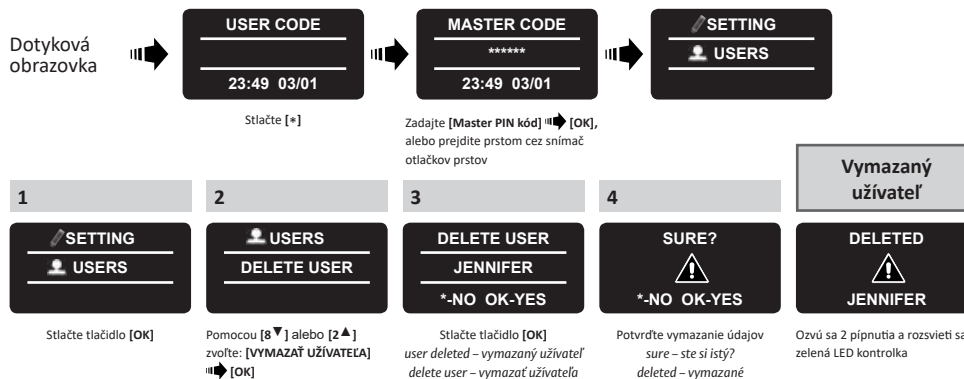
Dotyková obrazovka

USER CODE

23:49 03/01

Stlačte [*]

MASTER CODE

******

23:49 03/01

Zadajte [Master PIN kód] [OK], alebo prejdite prstom cez snímač otlačkov prstov

SETTING

USERS

Vymazaný užívateľ

1

SETTING

USERS

Stlačte tlačidlo [OK]

2

USERS

DELETE USER

Pomocou [8▼] alebo [2▲] zvoľte: [VYMAZAŤ UŽÍVATEĽA] [OK]

3

DELETE USER

JENNIFER

*-NO OK-YES

Stlačte tlačidlo [OK]
user deleted – vymazaný užívateľ
delete user – vymazať užívateľa

4

SURE?

*-NO OK-YES

Potvrďte vymazanie údajov
sure – ste si istý?
deleted – vymazané

DELETED

JENNIFER

Ozvú sa 2 pípnutia a rozsvieti sa zelená LED kontrolka